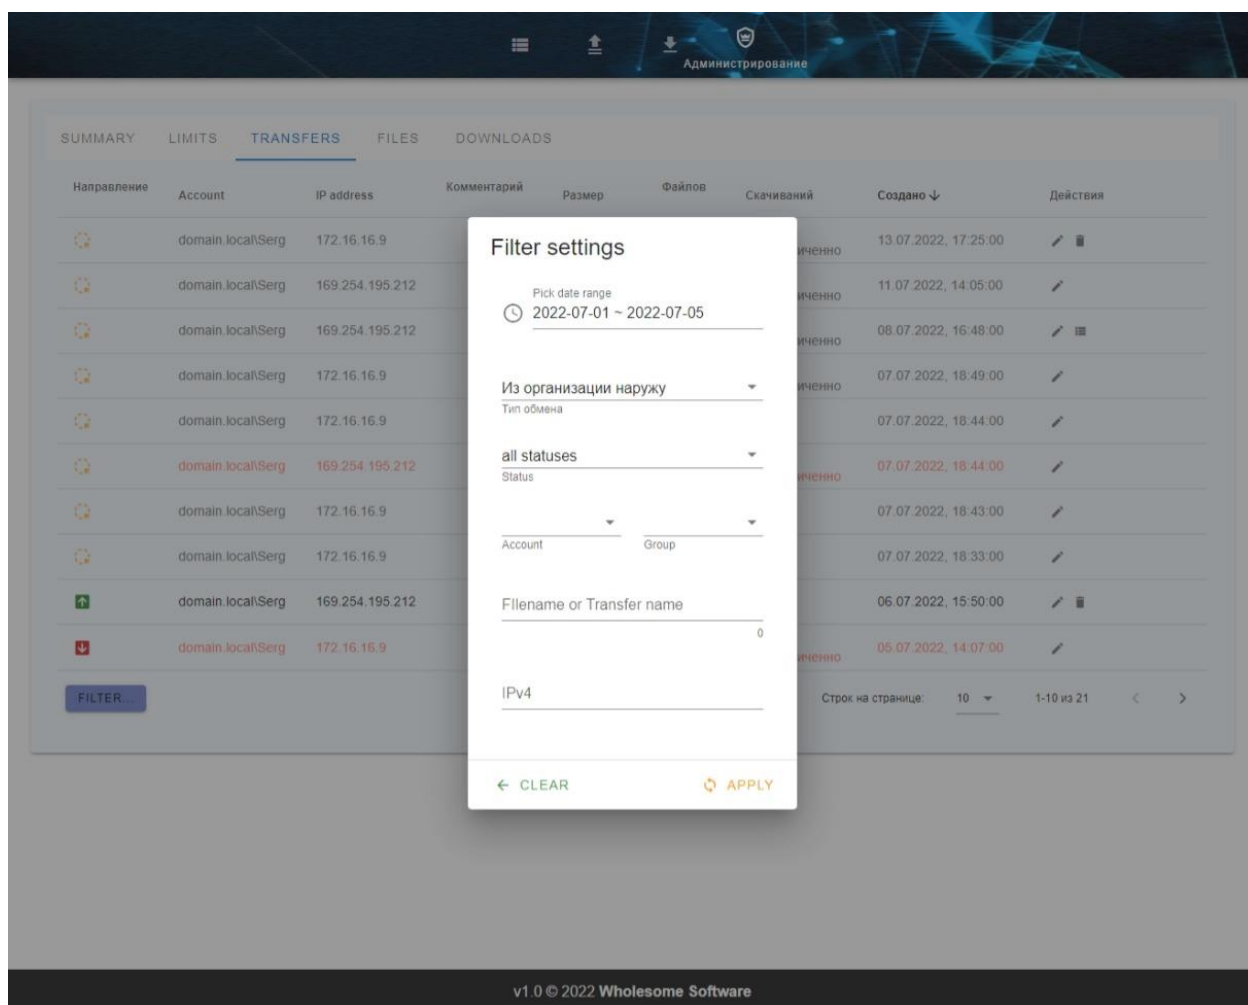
Администрирование

SUMMARY LIMITS TRANSFERS FILES DOWNLOADS

| Направление | Account | IP address | Комментарий | Размер | Файлов | Скачиваний | Создано ↓ | Действия |
|---|---|---|---|---|---|---|---|---|
| | domain.local\Serg | 172.16.16.9 | | | | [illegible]иченно | 13.07.2022, 17:25:00 | |
| | domain.local\Serg | 169.254.195.212 | | | | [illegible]иченно | 11.07.2022, 14:05:00 | |
| | domain.local\Serg | 169.254.195.212 | | | | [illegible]иченно | 08.07.2022, 16:48:00 | |
| | domain.local\Serg | 172.16.16.9 | | | | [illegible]иченно | 07.07.2022, 18:49:00 | |
| | domain.local\Serg | 172.16.16.9 | | | | | 07.07.2022, 18:44:00 | |
| | domain.local\Serg | 169.254.195.212 | | | | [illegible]иченно | 07.07.2022, 18:44:00 | |
| | domain.local\Serg | 172.16.16.9 | | | | | 07.07.2022, 18:43:00 | |
| | domain.local\Serg | 172.16.16.9 | | | | | 07.07.2022, 18:33:00 | |
| | domain.local\Serg | 169.254.195.212 | | | | | 06.07.2022, 15:50:00 | |
| | domain.local\Serg | 172.16.16.9 | | | | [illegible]иченно | 05.07.2022, 14:07:00 | |

FILTER...

Строк на странице: 10

1-10 из 21

Filter settings

Pick date range
2022-07-01 ~ 2022-07-05

Из организации наружу
Тип обмена

all statuses
Status

Account
Group

FIlename or Transfer name
0

IPv4

← CLEAR
APPLY

v1.0 © 2022 Wholesome Software